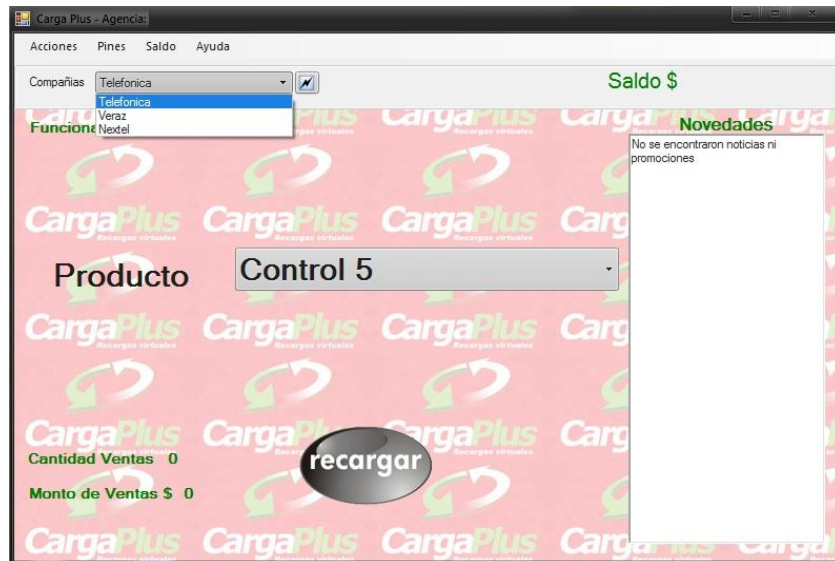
Carga Plus - Agencia:

Acciones Pines Saldo Ayuda

Compañias Telefonica

Telefonica
Veraz
Nextel

Saldo $

Funciona

Novedades

No se encontraron noticias ni promociones

CargaPlus Recargas virtuales

Producto

Control 5

Cantidad Ventas 0

recargar

Monto de Ventas $ 0